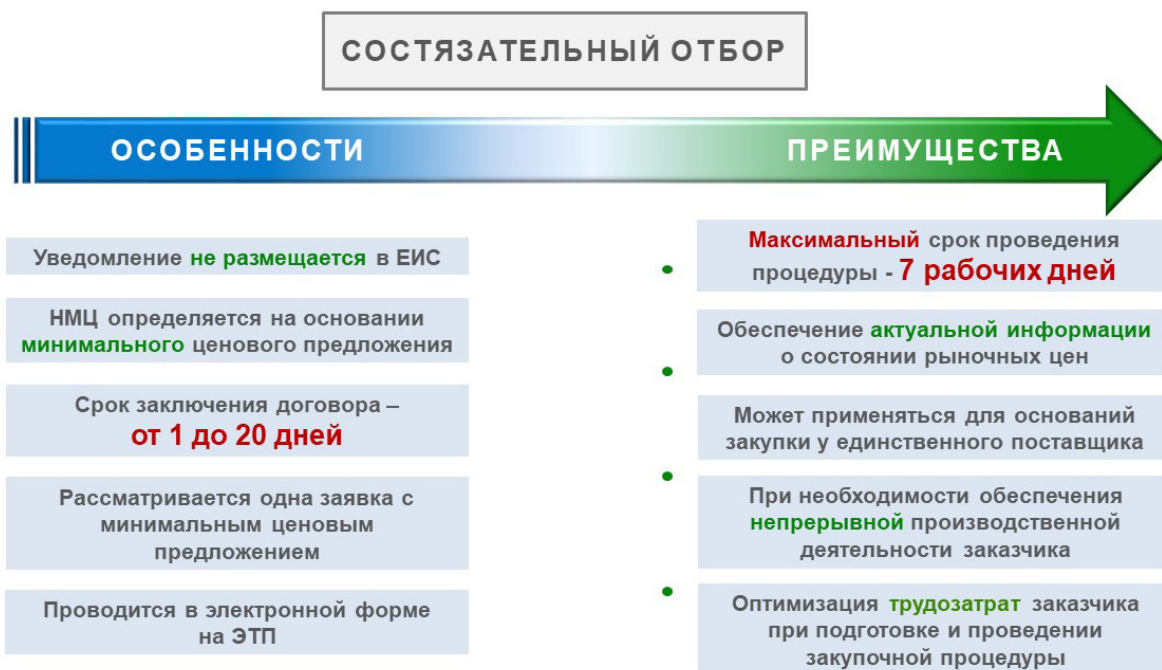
СОСТЯЗАТЕЛЬНЫЙ ОТБОР

ОСОБЕННОСТИ

ПРЕИМУЩЕСТВА

Уведомление не размещается в ЕИС

НМЦ определяется на основании минимального ценового предложения

Срок заключения договора – от 1 до 20 дней

Рассматривается одна заявка с минимальным ценовым предложением

Проводится в электронной форме на ЭТП

Максимальный срок проведения процедуры - 7 рабочих дней

Обеспечение актуальной информации о состоянии рыночных цен

Может применяться для оснований закупки у единственного поставщика

При необходимости обеспечения непрерывной производственной деятельности заказчика

Оптимизация трудозатрат заказчика при подготовке и проведении закупочной процедуры